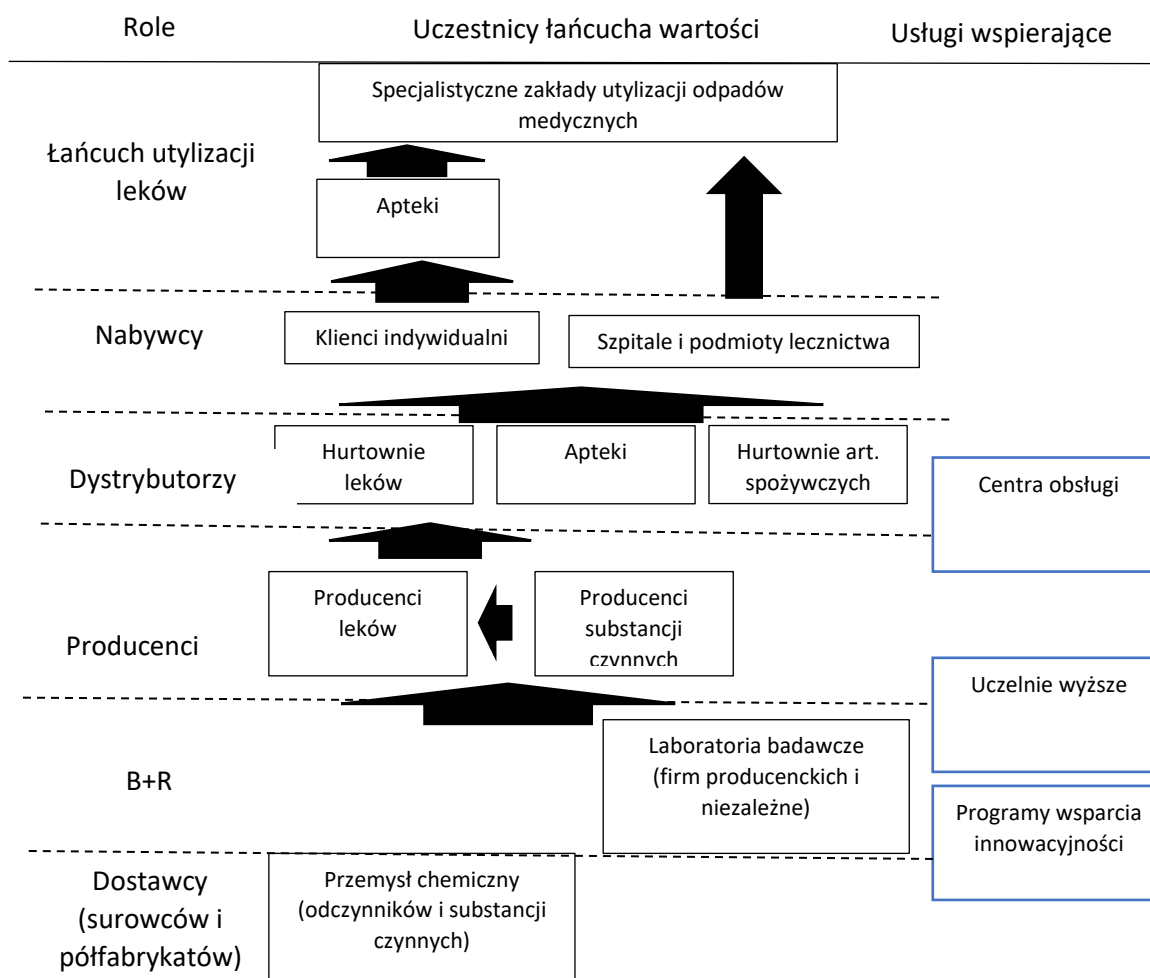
Role

Uczestnicy łańcucha wartości

Usługi wspierające

Specjalistyczne zakłady utylizacji odpadów medycznych

Łańcuch utylizacji leków

Apteki

Nabywcy

Klienci indywidualni

Szpitale i podmioty lecznictwa

Dystrybutorzy

Hurtownie leków

Apteki

Hurtownie art. spożywczych

Centra obsługi

Producenci

Producenci leków

Producenci substancji czynnych

Uczelnie wyższe

B+R

Laboratoria badawcze (firm producenckich i niezależne)

Programy wsparcia innowacyjności

Dostawcy (surowców i półfabrykatów)

Przemysł chemiczny (odczynników i substancji czynnych)